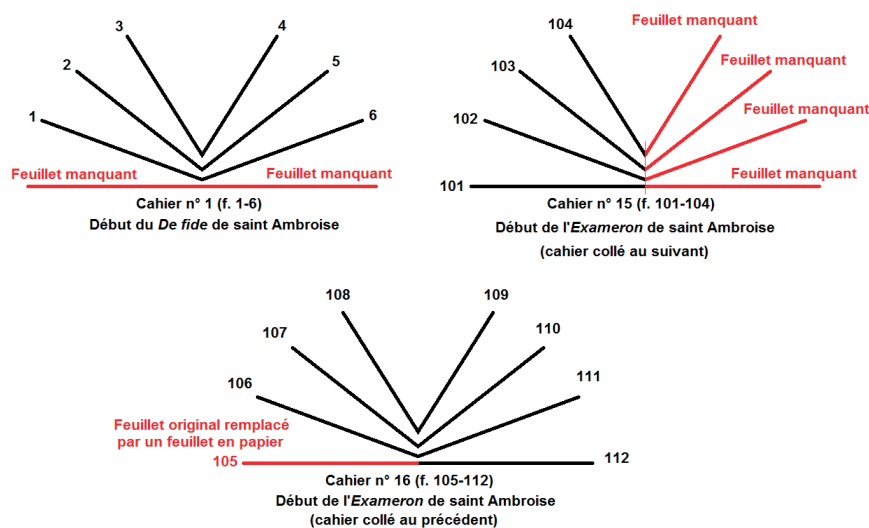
3
4
2
5
1
6
Feuillet manquant
Feuillet manquant
Cahier n° 1 (f. 1-6)
Début du *De fide* de saint Ambroise

104
Feuillet manquant
103
Feuillet manquant
102
Feuillet manquant
101
Feuillet manquant
Cahier n° 15 (f. 101-104)
Début de l'*Exameron* de saint Ambroise
(cahier collé au suivant)

108
109
107
110
106
111
Feuillet original remplacé par un feuillet en papier
105
112
Cahier n° 16 (f. 105-112)
Début de l'*Exameron* de saint Ambroise
(cahier collé au précédent)